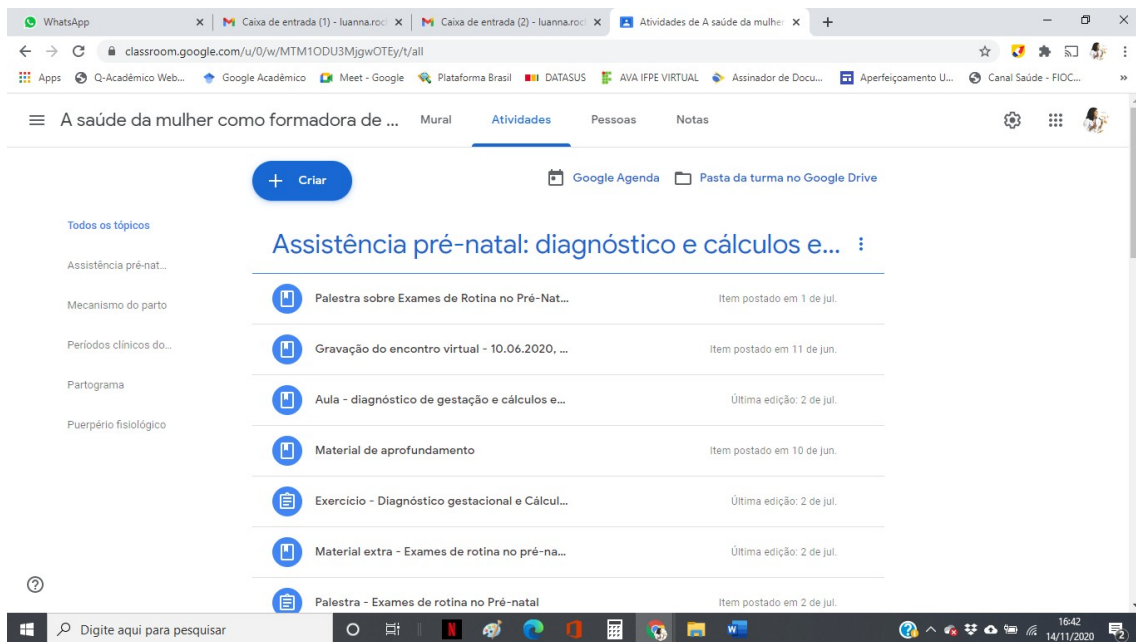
WhatsApp
Caixa de entrada (1) - luanna.roc
Caixa de entrada (2) - luanna.roc
Atividades de A saúde da mulher

classroom.google.com/u/0/w/MTM1ODU3MjgwOTEy/t/all

Apps  Q-Acadêmico Web...  Google Acadêmico  Meet - Google  Plataforma Brasil  DATASUS  AVA IFPE VIRTUAL  Assinador de Docu...  Aperfeiçoamento U...  Canal Saúde - FIOC...

A saúde da mulher como formadora de ...  Mural  Atividades  Pessoas  Notas

Criar

Google Agenda  Pasta da turma no Google Drive

Todos os tópicos
Assistência pré-nat...
Mecanismo do parto
Períodos clínicos do...
Partograma
Puerpério fisiológico

Assistência pré-natal: diagnóstico e cálculos e...

| | |
|---|---|
| Palestra sobre Exames de Rotina no Pré-Nat... | Item postado em 1 de jul. |
| Gravação do encontro virtual - 10.06.2020, ... | Item postado em 11 de jun. |
| Aula - diagnóstico de gestação e cálculos e... | Última edição: 2 de jul. |
| Material de aprofundamento | Item postado em 10 de jun. |
| Exercício - Diagnóstico gestacional e Cálcul... | Última edição: 2 de jul. |
| Material extra - Exames de rotina no pré-na... | Última edição: 2 de jul. |
| Palestra - Exames de rotina no Pré-natal | Item postado em 2 de jul. |

Digite aqui para pesquisar
16:42
14/11/2020